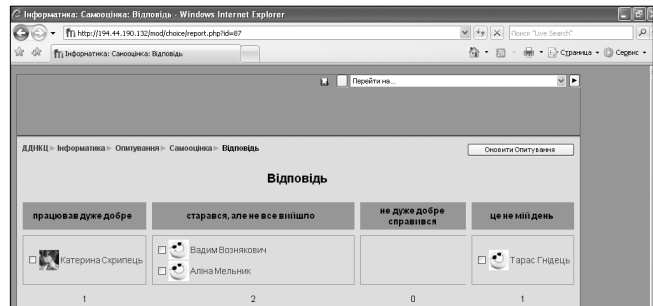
Інформатика: Самооцінка: Відповідь - Windows Internet Explorer

http://194.44.190.132/mod/choice/report.php?id=87

Поиск "Live Search"

Інформатика: Самооцінка: Відповідь

Страница ▾ Сервис ▾

Перейти на...

ДДНКЦ ▸ Інформатика ▸ Опитування ▸ Самооцінка ▸ Відповідь

Оновити Опитування

Відповідь

| працював дуже добре | старався, але не все вийшло | не дуже добре справився | це не мій день |
|---|---|---|---|
| Катерина Скрипець | Вадим Вознякович<br>Аліна Мельник | | Тарас Гнідець |
| 1 | 2 | 0 | 1 |